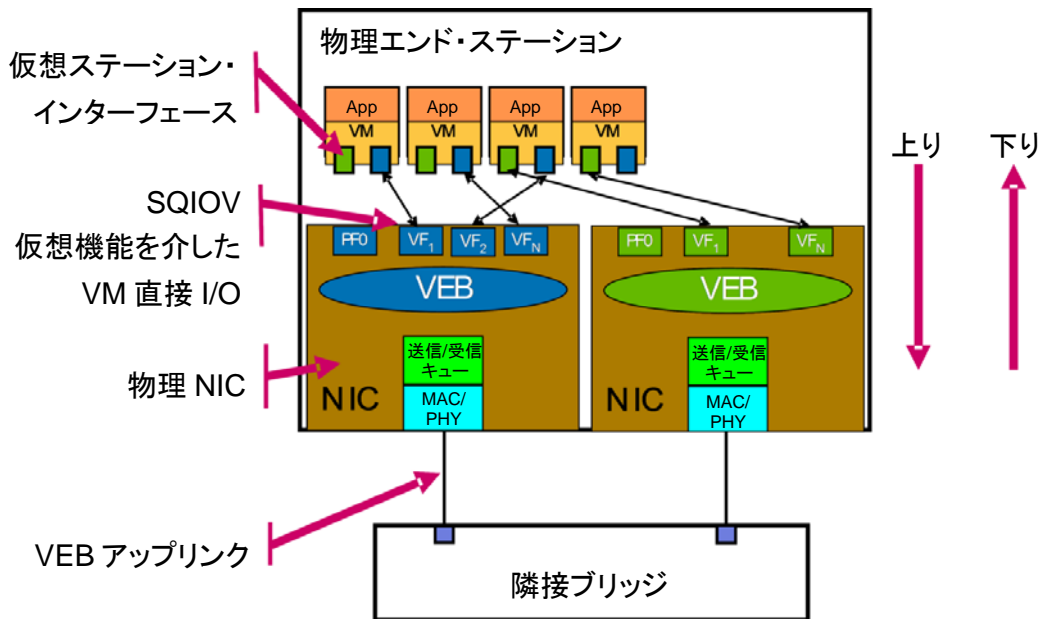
物理エンド・ステーション

仮想ステーション・インターフェース

App
VM

App
VM

App
VM

App
VM

上り

下り

SQIOV
仮想機能を介した
VM 直接 I/O

PF0
$VF_1$
$VF_2$
$VF_N$

PF0
$VF_1$
$VF_N$

VEB

VEB

物理 NIC

送信/受信
キュー

MAC/
PHY

NIC

送信/受信
キュー

MAC/
PHY

NIC

VEB アップリンク

隣接ブリッジ